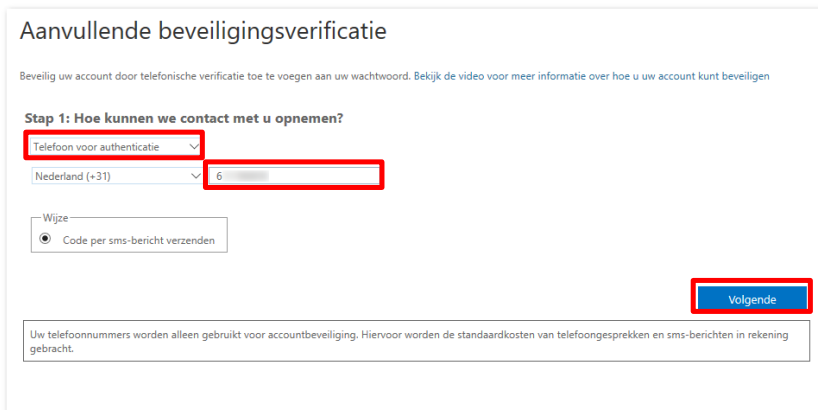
Aanvullende beveiligingsverificatie

Beveilig uw account door telefonische verificatie toe te voegen aan uw wachtwoord. Bekijk de video voor meer informatie over hoe u uw account kunt beveiligen

Stap 1: Hoe kunnen we contact met u opnemen?

Telefoon voor authenticatie

Nederland (+31)

6 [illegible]

Wijze

Code per sms-bericht verzenden

Volgende

Uw telefoonnummers worden alleen gebruikt voor accountbeveiliging. Hiervoor worden de standaardkosten van telefoongesprekken en sms-berichten in rekening gebracht.